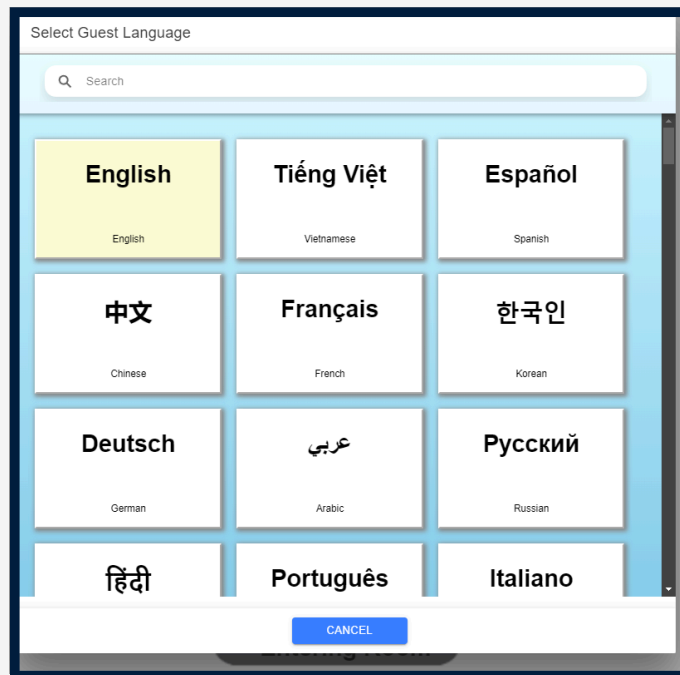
Select Guest Language

Search

English
English

Tiếng Việt
Vietnamese

Español
Spanish

中文
Chinese

Français
French

한국인
Korean

Deutsch
German

عربي
Arabic

Русский
Russian

हिंदी

Português

Italiano

CANCEL